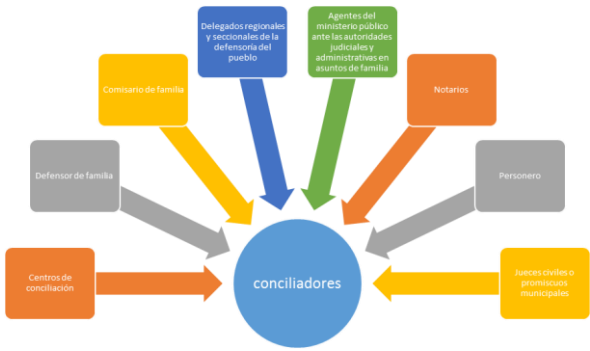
Delegados regionales y seccionales de la defensoría del pueblo

Agentes del ministerio público ante las autoridades judiciales y administrativas en asuntos de familia

Comisario de familia

Notarios

Defensor de familia

Personero

Centros de conciliación

conciliadores

Jueces civiles o promiscuos municipales